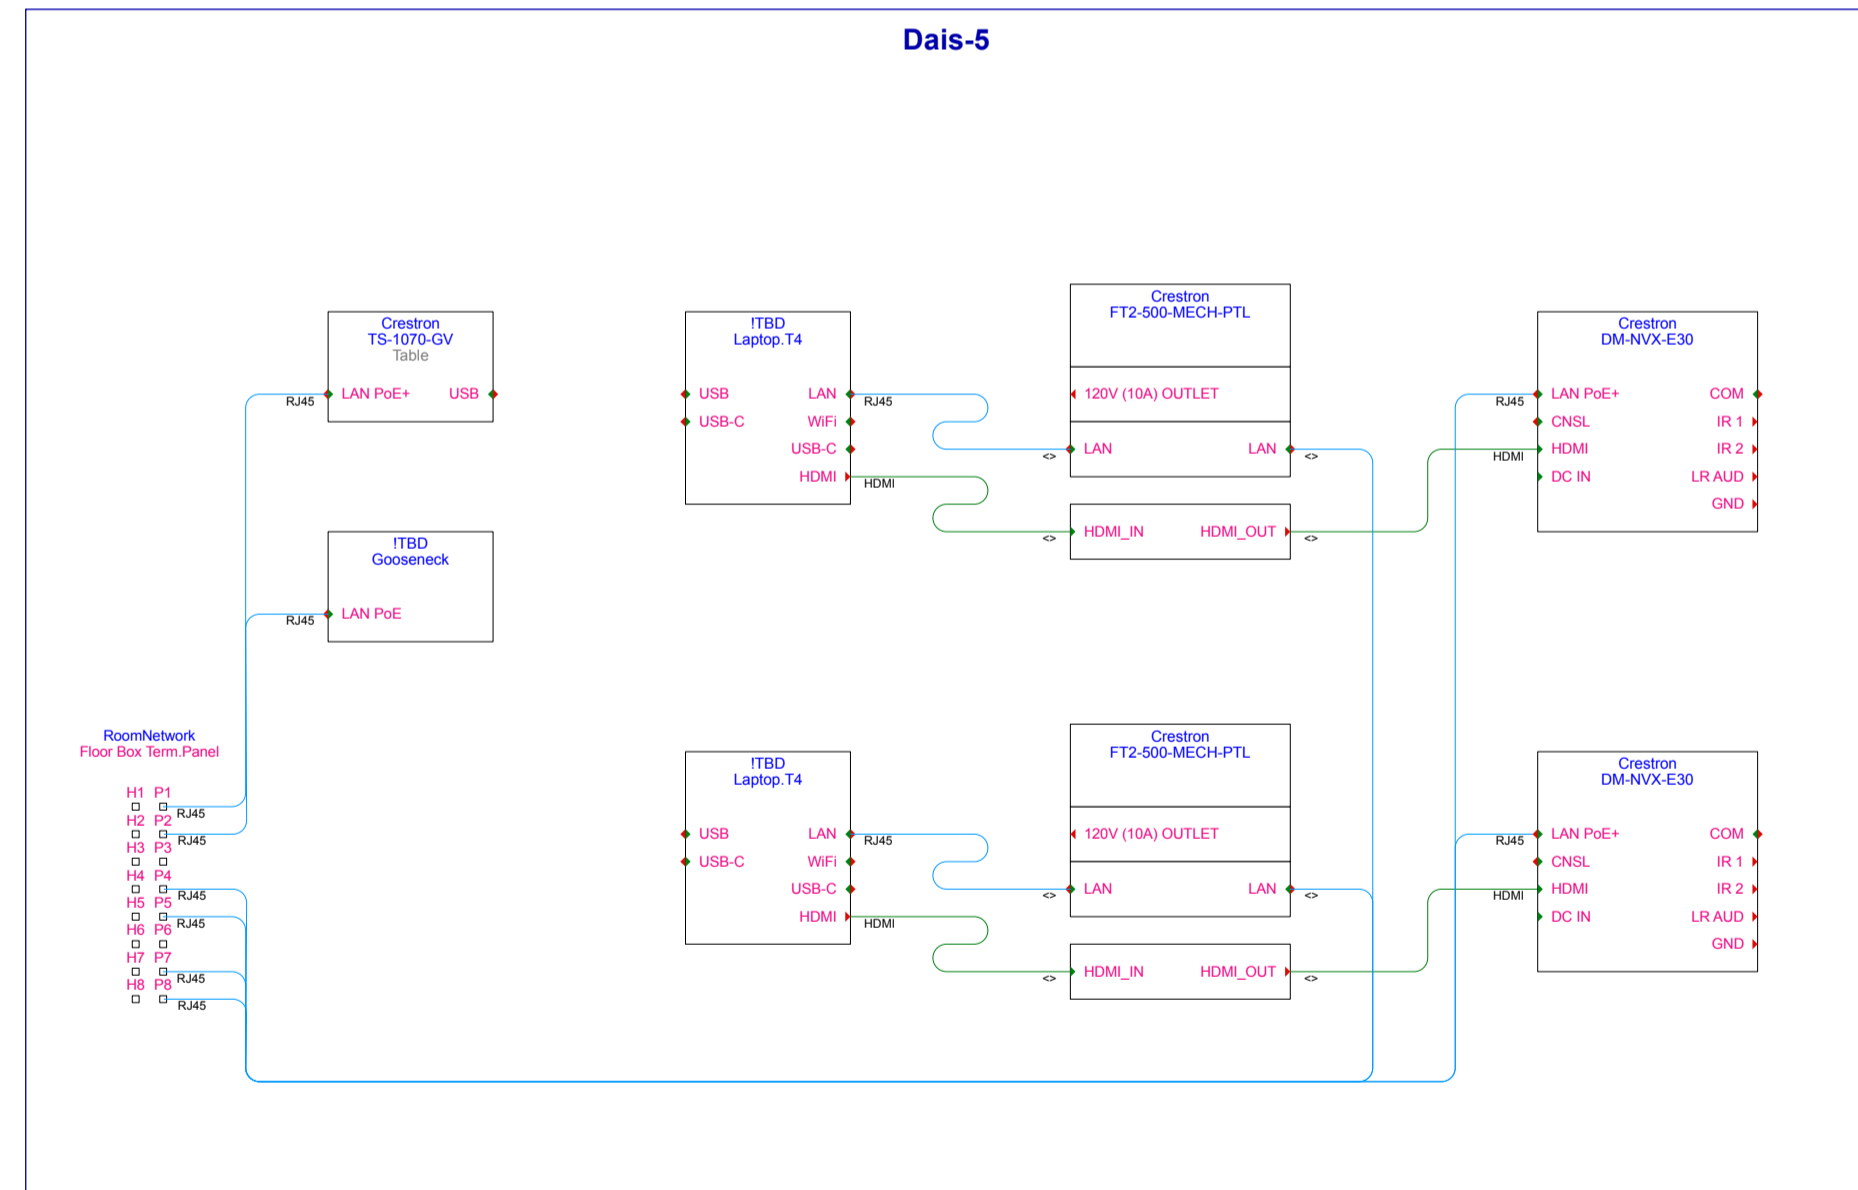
Dais-5

Crestron
TS-1070-GV
Table
RJ45 LAN PoE+ USB

!TBD
Gooseneck
RJ45 LAN PoE

!TBD
Laptop.T4
USB LAN RJ45
USB-C WiFi
USB-C
HDMI HDMI

Crestron
FT2-500-MECH-PTL
120V (10A) OUTLET
<> LAN LAN <>
<> HDMI_IN HDMI_OUT <>

Crestron
DM-NVX-E30
RJ45 LAN PoE+ COM
CNSL IR 1
HDMI HDMI IR 2
DC IN LR AUD
GND

RoomNetwork
Floor Box Term.Panel
H1 P1
RJ45
H2 P2
RJ45
H3 P3
H4 P4
RJ45
H5 P5
RJ45
H6 P6
H7 P7
RJ45
H8 P8
RJ45

!TBD
Laptop.T4
USB LAN RJ45
USB-C WiFi
USB-C
HDMI HDMI

Crestron
FT2-500-MECH-PTL
120V (10A) OUTLET
<> LAN LAN <>
<> HDMI_IN HDMI_OUT <>

Crestron
DM-NVX-E30
RJ45 LAN PoE+ COM
CNSL IR 1
HDMI HDMI IR 2
DC IN LR AUD
GND